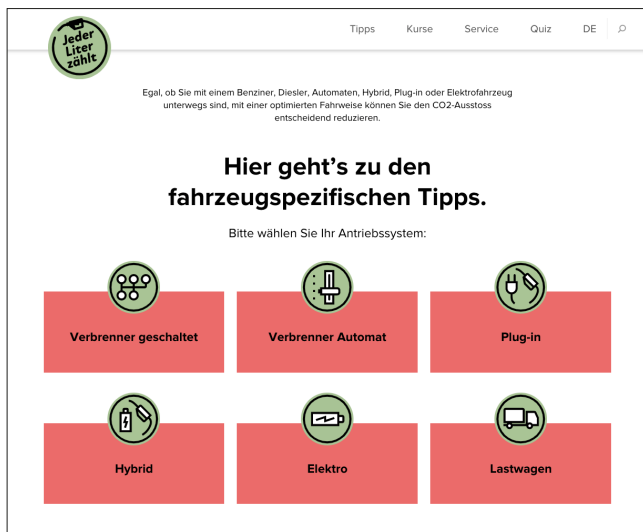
Jeder Liter zählt

Tipps Kurse Service Quiz DE

Egal, ob Sie mit einem Benziner, Diesler, Automaten, Hybrid, Plug-in oder Elektrofahrzeug unterwegs sind, mit einer optimierten Fahrweise können Sie den CO2-Ausstoss entscheidend reduzieren.

Hier geht's zu den fahrzeugspezifischen Tipps.

Bitte wählen Sie Ihr Antriebssystem:

Verbrenner geschaltet

Verbrenner Automat

Plug-in

Hybrid

Elektro

Lastwagen